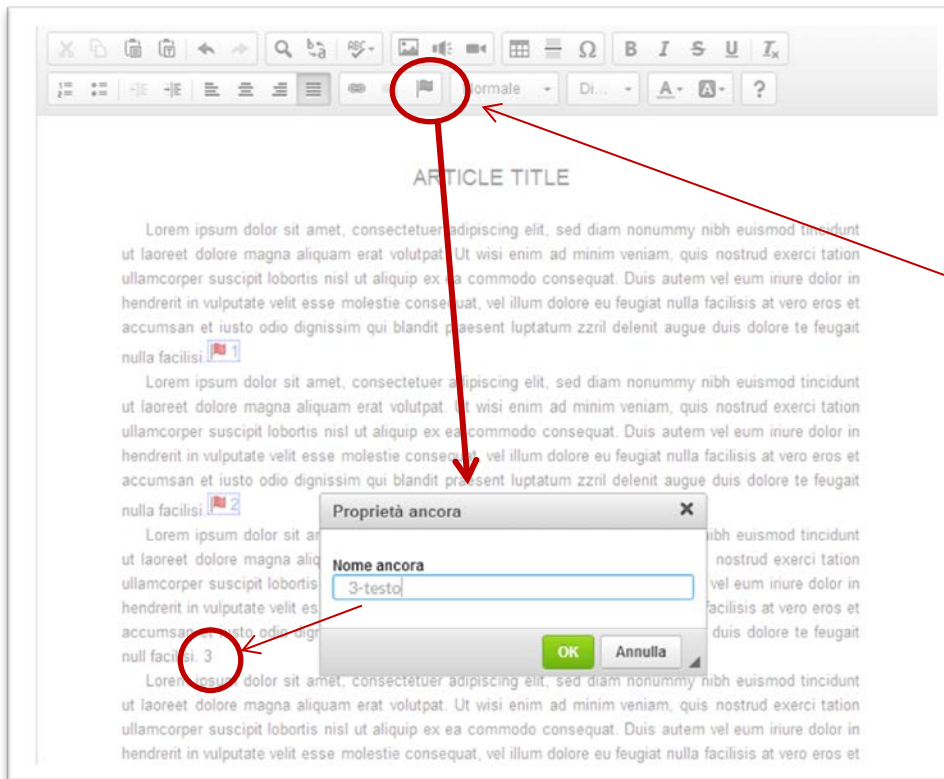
Normale
Di...
?

ARTICLE TITLE

Lorem ipsum dolor sit amet, consectetuer adipiscing elit, sed diam nonummy nibh euismod tincidunt ut laoreet dolore magna aliquam erat volutpat. Ut wisi enim ad minim veniam, quis nostrud exerci tation ullamcorper suscipit lobortis nisl ut aliquip ex ea commodo consequat. Duis autem vel eum iriure dolor in hendrerit in vulputate velit esse molestie consequat, vel illum dolore eu feugiat nulla facilisis at vero eros et accumsan et iusto odio dignissim qui blandit praesent luptatum zzril delenit augue duis dolore te feugait nulla facilisi. 1

Lorem ipsum dolor sit amet, consectetuer adipiscing elit, sed diam nonummy nibh euismod tincidunt ut laoreet dolore magna aliquam erat volutpat. Ut wisi enim ad minim veniam, quis nostrud exerci tation ullamcorper suscipit lobortis nisl ut aliquip ex ea commodo consequat. Duis autem vel eum iriure dolor in hendrerit in vulputate velit esse molestie consequat, vel illum dolore eu feugiat nulla facilisis at vero eros et accumsan et iusto odio dignissim qui blandit praesent luptatum zzril delenit augue duis dolore te feugait nulla facilisi. 2

Lorem ipsum dolor sit a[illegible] nibh euismod tincidunt ut laoreet dolore magna ali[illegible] nostrud exerci tation ullamcorper suscipit lobortis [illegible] vel eum iriure dolor in hendrerit in vulputate velit es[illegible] facilisis at vero eros et accumsan et iusto odio dign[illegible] duis dolore te feugait null facilisi. 3

Proprietà ancora
Nome ancora
3-testo
OK
Annulla

Lorem ipsum dolor sit amet, consectetuer adipiscing elit, sed diam nonummy nibh euismod tincidunt ut laoreet dolore magna aliquam erat volutpat. Ut wisi enim ad minim veniam, quis nostrud exerci tation ullamcorper suscipit lobortis nisl ut aliquip ex ea commodo consequat. Duis autem vel eum iriure dolor in hendrerit in vulputate velit esse molestie consequat, vel illum dolore eu feugiat nulla facilisis at vero eros et